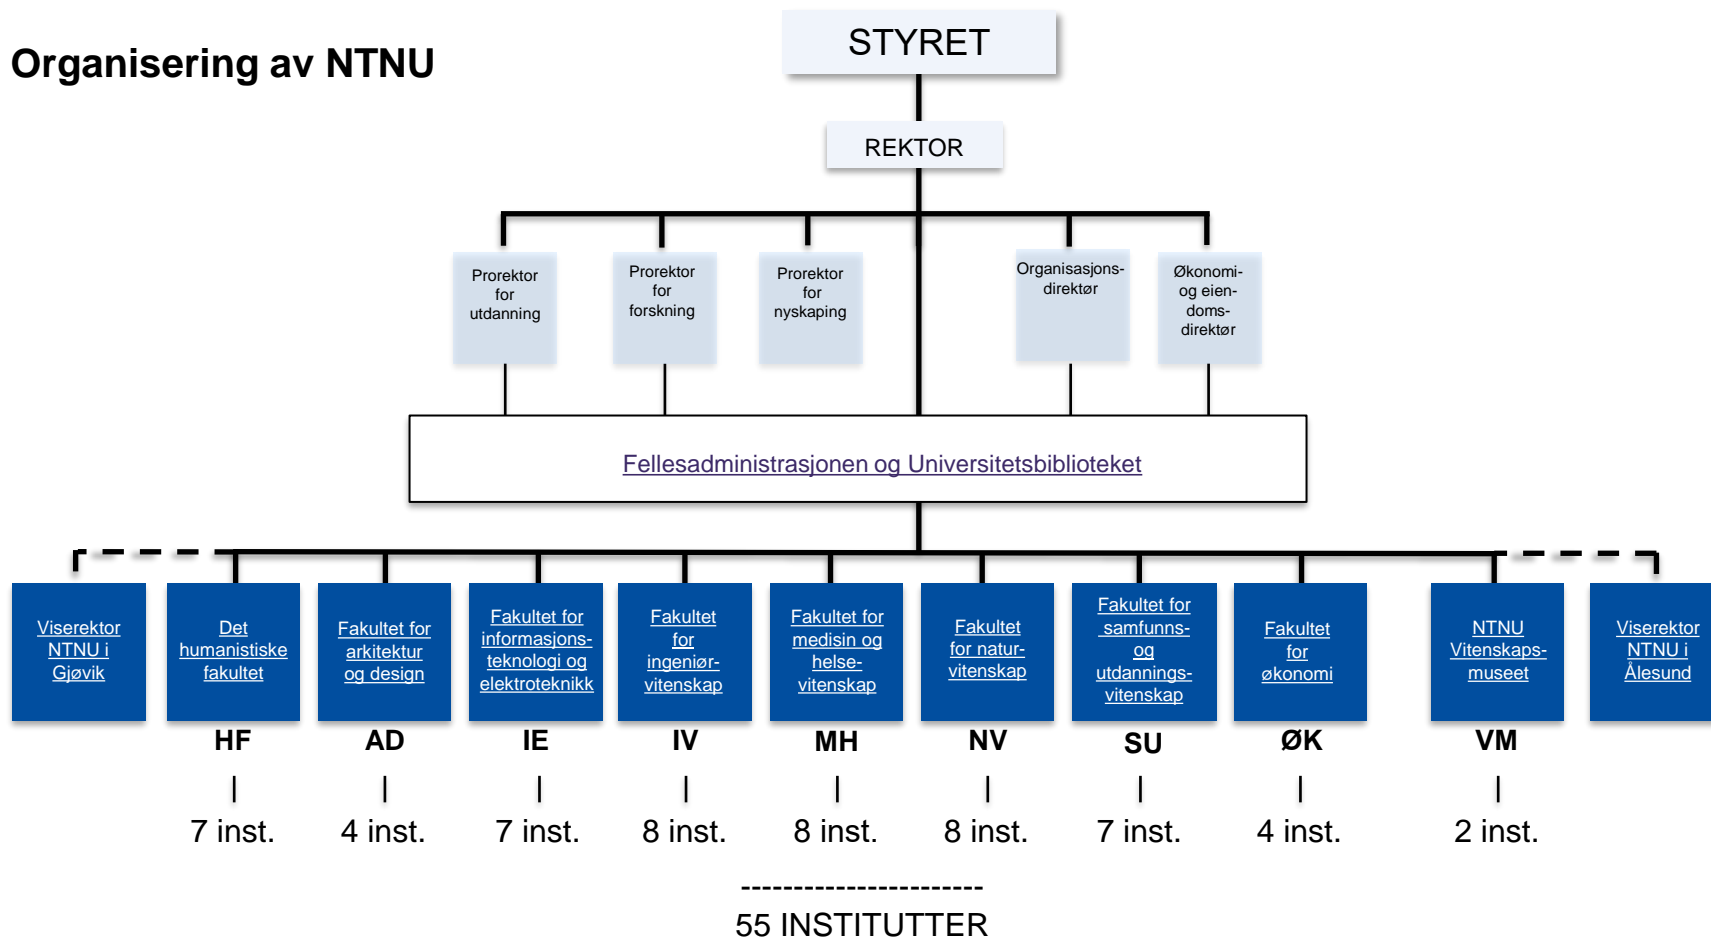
Organisering av NTNU

STYRET

REKTOR

Prorektor for utdanning

Prorektor for forskning

Prorektor for nyskaping

Organisasjonsdirektør

Økonomi- og eiendomsdirektør

Fellesadministrasjonen og Universitetsbiblioteket

Viserektor NTNU i Gjøvik

Det humanistiske fakultet

Fakultet for arkitektur og design

Fakultet for informasjonsteknologi og elektroteknikk

Fakultet for ingeniørvitenskap

Fakultet for medisin og helsevitenskap

Fakultet for naturvitenskap

Fakultet for samfunns- og utdanningsvitenskap

Fakultet for økonomi

NTNU Vitenskapsmuseet

Viserektor NTNU i Ålesund

HF
|
7 inst.

AD
|
4 inst.

IE
|
7 inst.

IV
|
8 inst.

MH
|
8 inst.

NV
|
8 inst.

SU
|
7 inst.

ØK
|
4 inst.

VM
|
2 inst.

-----------------------
55 INSTITUTTER